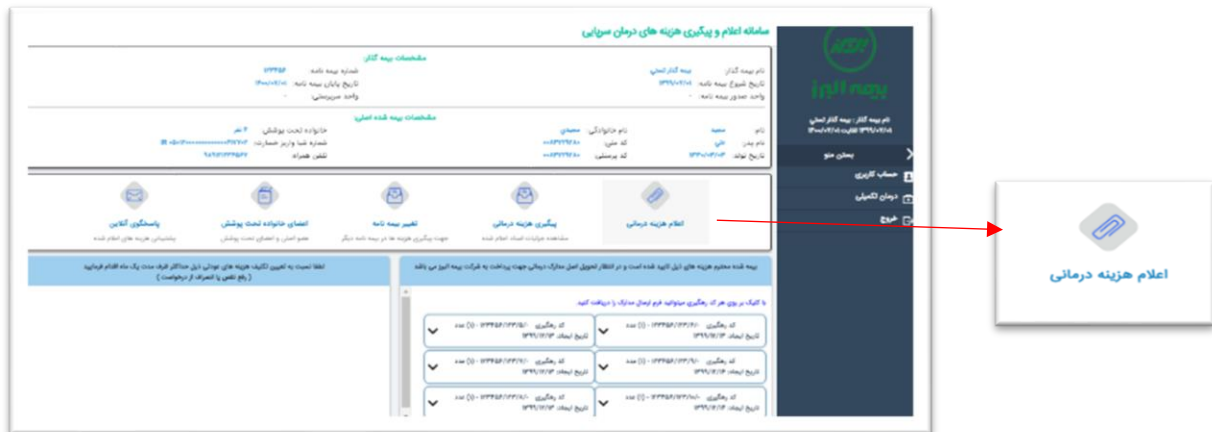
سامانه اعلام و پیگیری هزینه های درمان سرپایی

بیمه البرز

نام بیمه گذار : بیمه گذار اصلی
۱۳۹۹/۰۷/۰۱ لغایت ۱۴۰۰/۰۷/۰۱

بستن منو
حساب کاربری
درمان تکمیلی
خروج

مشخصات بیمه گذار
نام بیمه گذار: بیمه گذار اصلی
تاریخ شروع بیمه نامه: ۱۳۹۹/۰۷/۰۱
واحد صدور بیمه نامه: -
شماره بیمه نامه: ۱۲۳۴۵۶
تاریخ پایان بیمه نامه: ۱۴۰۰/۰۷/۰۱
واحد سرپرستی: -

مشخصات بیمه شده اصلی
نام: محمد
نام پدر: علی
تاریخ تولد: ۱۳۶۰/۰۱/۰۱
نام خانوادگی: محمدی
کد ملی: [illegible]
کد پرسنلی: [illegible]
خانواده تحت پوشش: ۴ نفر
شماره شبا واریز خسارت: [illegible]
تلفن همراه: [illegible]

اعلام هزینه درمانی
پیگیری هزینه درمانی
مشاهده عملیات اسناد اعلام شده
تغییر بیمه نامه
جهت پیگیری هزینه ها در بیمه نامه دیگر
اعضای خانواده تحت پوشش
عضو اصلی و اعضای تحت پوشش
پاسخگوی آنلاین
پشتیبانی هزینه های اعلام شده

بیمه شده محترم هزینه های ذیل تایید شده است و در انتظار تحویل اصل مدارک درمانی جهت پرداخت به شرکت بیمه البرز می باشد
با کلیک بر روی هر کد رهگیری میتوانید فرم ارسال مدارک را دریافت کنید.

لطفا نسبت به تعیین تکلیف هزینه های عودتی ذیل حداکثر ظرف مدت یک ماه اقدام فرمایید
( رفع نقص یا انصراف از درخواست )

کد رهگیری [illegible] - (۱) عدد
تاریخ ایجاد: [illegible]
کد رهگیری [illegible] - (۱) عدد
تاریخ ایجاد: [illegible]
کد رهگیری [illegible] - (۱) عدد
تاریخ ایجاد: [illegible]
کد رهگیری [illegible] - (۱) عدد
تاریخ ایجاد: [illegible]
کد رهگیری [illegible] - (۱) عدد
تاریخ ایجاد: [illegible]
کد رهگیری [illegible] - (۱) عدد
تاریخ ایجاد: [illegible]

اعلام هزینه درمانی